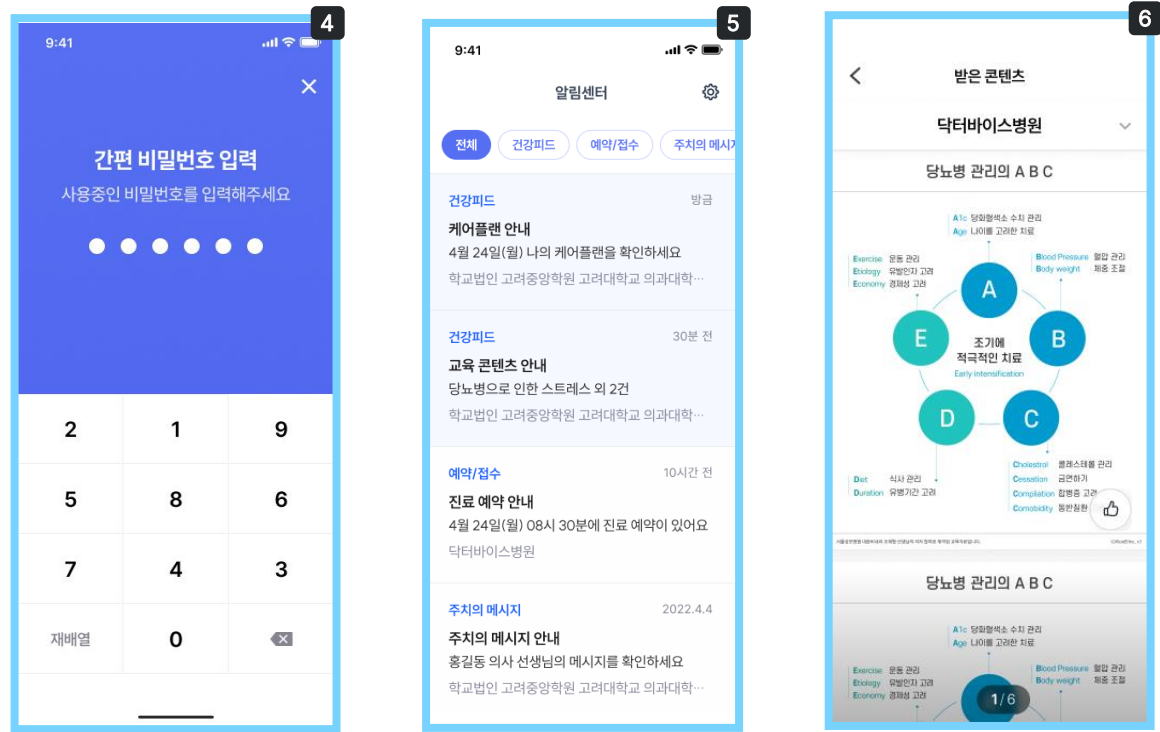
4

9:41

간편 비밀번호 입력
사용중인 비밀번호를 입력해주세요

| 2 | 1 | 9 |
|---|---|---|
| 5 | 8 | 6 |
| 7 | 4 | 3 |
| 재배열 | 0 | |

5

9:41

알림센터

전체 건강피드 예약/접수 주치의 메시지

건강피드 방금
케어플랜 안내
4월 24일(월) 나의 케어플랜을 확인하세요
학교법인 고려중앙학원 고려대학교 의과대학…

건강피드 30분 전
교육 콘텐츠 안내
당뇨병으로 인한 스트레스 외 2건
학교법인 고려중앙학원 고려대학교 의과대학…

예약/접수 10시간 전
진료 예약 안내
4월 24일(월) 08시 30분에 진료 예약이 있어요
닥터바이스병원

주치의 메시지 2022.4.4
주치의 메시지 안내
홍길동 의사 선생님의 메시지를 확인하세요
학교법인 고려중앙학원 고려대학교 의과대학…

6

받은 콘텐츠

닥터바이스병원

당뇨병 관리의 A B C

A1c 당화혈색소 수치 관리
Age 나이를 고려한 치료
Exercise 운동 관리
Etiology 유발인자 고려
Economy 경제성 고려
Blood Pressure 혈압 관리
Body weight 체중 조절
A
E
B
조기에 적극적인 치료
Early intensification
D
C
Diet 식사 관리
Duration 유병기간 고려
Cholestrol 콜레스테롤 관리
Cessation 금연하기
Compliation 합병증 고려
Comobidity 동반질환 고려

당뇨병 관리의 A B C

A1c 당화혈색소 수치 관리
Age 나이를 고려한 치료
Exercise 운동 관리
Etiology 유발인자 고려
Economy 경제성 고려
Blood Pressure 혈압 관리
Body weight 체중 조절

1/6